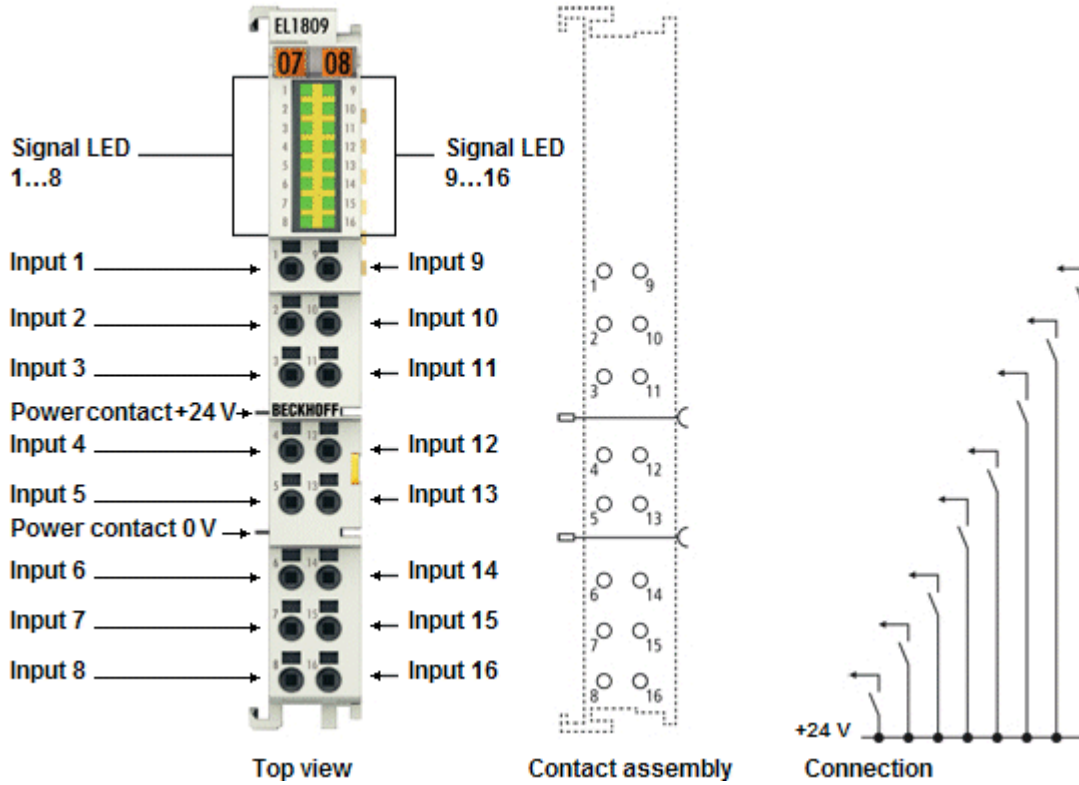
EL1809

07 08

1 2 3 4 5 6 7 8
9 10 11 12 13 14 15 16

Signal LED 1...8

Signal LED 9...16

Input 1
Input 9
Input 2
Input 10
Input 3
Input 11
Power contact +24 V
BECKHOFF
Input 4
Input 12
Input 5
Input 13
Power contact 0 V
Input 6
Input 14
Input 7
Input 15
Input 8
Input 16

1 9
2 10
3 11
4 12
5 13
6 14
7 15
8 16

+24 V

Top view

Contact assembly

Connection